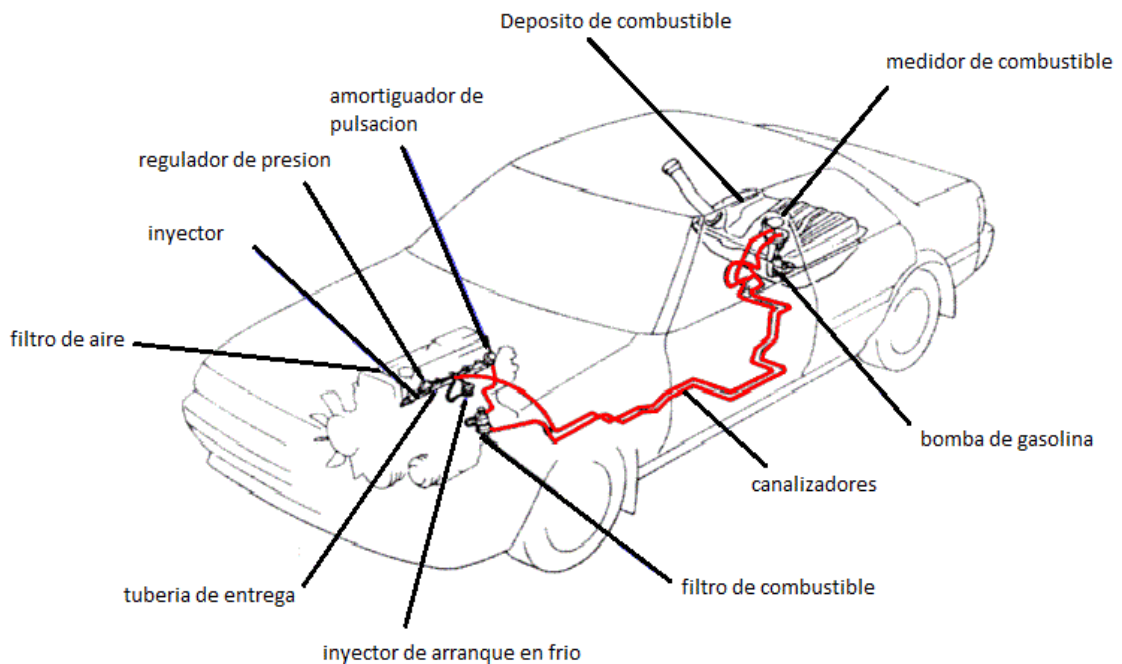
Deposito de combustible

medidor de combustible

amortiguador de pulsacion

regulador de presion

inyector

filtro de aire

bomba de gasolina

canalizadores

filtro de combustible

tuberia de entrega

inyector de arranque en frio